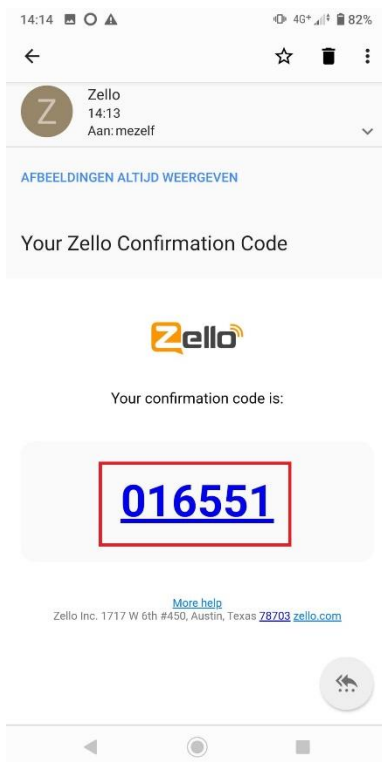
14:14 4G+ 82%

Z
Zello
14:13
Aan: mezelf

AFBEELDINGEN ALTIJD WEERGEVEN

Your Zello Confirmation Code

Zello

Your confirmation code is:

016551

More help
Zello Inc. 1717 W 6th #450, Austin, Texas 78703 zello.com